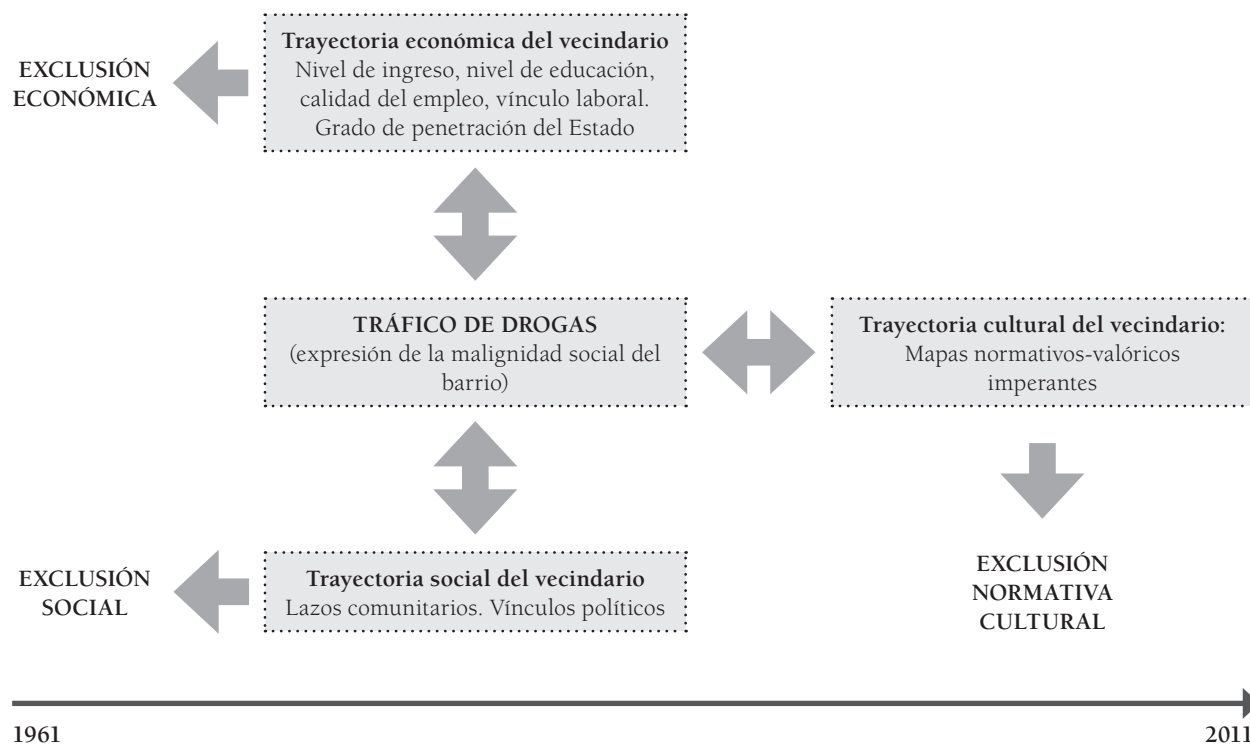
EXCLUSIÓN ECONÓMICA

Trayectoria económica del vecindario
Nivel de ingreso, nivel de educación, calidad del empleo, vínculo laboral. Grado de penetración del Estado

TRÁFICO DE DROGAS
(expresión de la malignidad social del barrio)

Trayectoria cultural del vecindario:
Mapas normativos-valóricos imperantes

EXCLUSIÓN SOCIAL

Trayectoria social del vecindario
Lazos comunitarios. Vínculos políticos

EXCLUSIÓN NORMATIVA CULTURAL

1961

2011